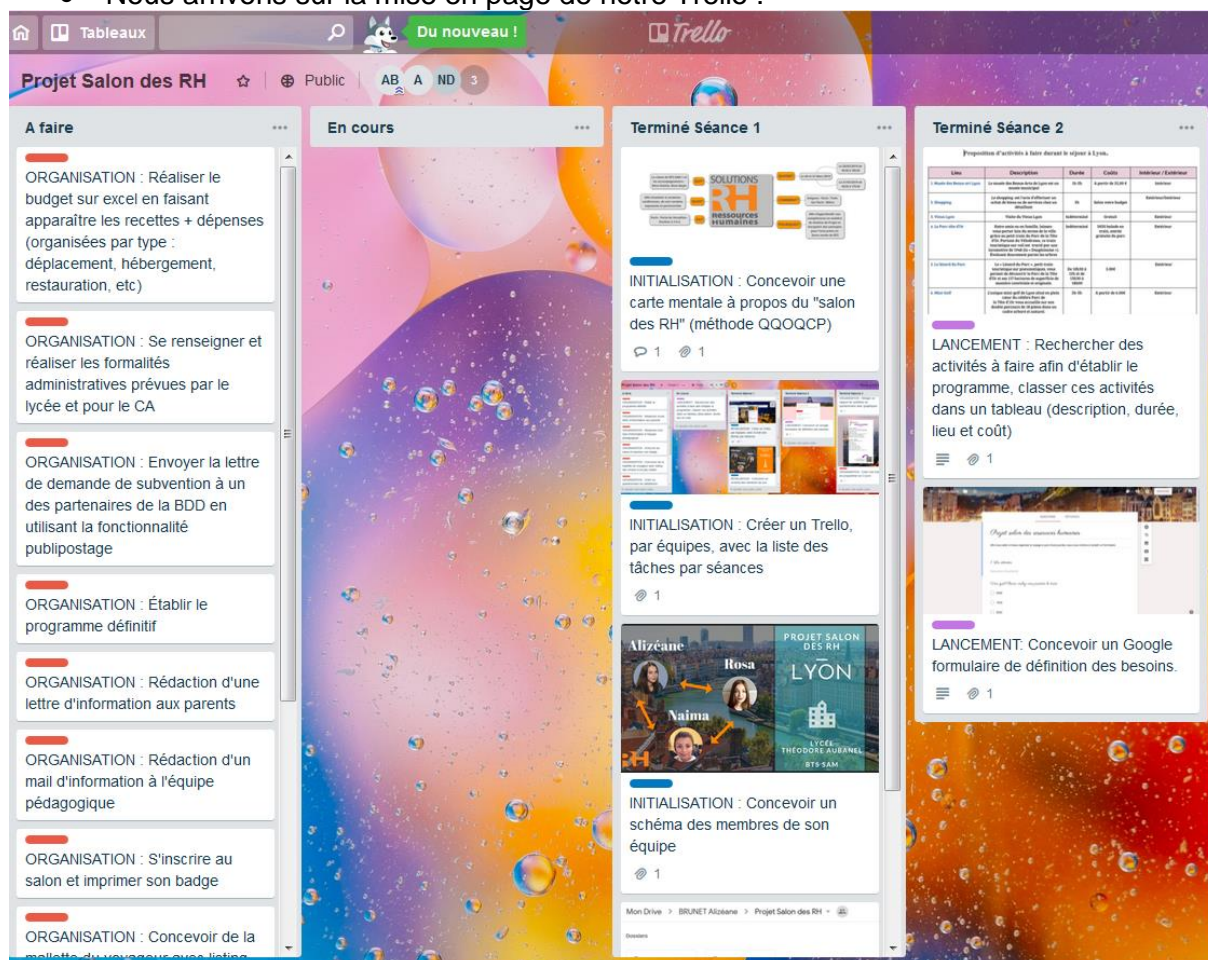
Nous arrivons sur la mise en page de notre Trello :

Tableaux Du nouveau ! Trello

Projet Salon des RH Public AB A ND 3

A faire

ORGANISATION : Réaliser le budget sur excel en faisant apparaître les recettes + dépenses (organisées par type : déplacement, hébergement, restauration, etc)

ORGANISATION : Se renseigner et réaliser les formalités administratives prévues par le lycée et pour le CA

ORGANISATION : Envoyer la lettre de demande de subvention à un des partenaires de la BDD en utilisant la fonctionnalité publipostage

ORGANISATION : Établir le programme définitif

ORGANISATION : Rédaction d'une lettre d'information aux parents

ORGANISATION : Rédaction d'un mail d'information à l'équipe pédagogique

ORGANISATION : S'inscrire au salon et imprimer son badge

ORGANISATION : Concevoir de la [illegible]

En cours

Terminé Séance 1

SOLUTIONS RH ressources humaines

INITIALISATION : Concevoir une carte mentale à propos du "salon des RH" (méthode QQOQCP)

1 1

INITIALISATION : Créer un Trello, par équipes, avec la liste des tâches par séances

1

Alizéane Rosa Naima PROJET SALON DES RH LYON LYCÉE THÉODORE AUBANEL BTS SAM

INITIALISATION : Concevoir un schéma des membres de son équipe

1

Mon Drive > BRUNET Alizéane > Projet Salon des RH

Terminé Séance 2

Proposition d'activités à faire durant le séjour à Lyon.

LANCEMENT : Rechercher des activités à faire afin d'établir le programme, classer ces activités dans un tableau (description, durée, lieu et coût)

1

LANCEMENT: Concevoir un Google formulaire de définition des besoins.

1